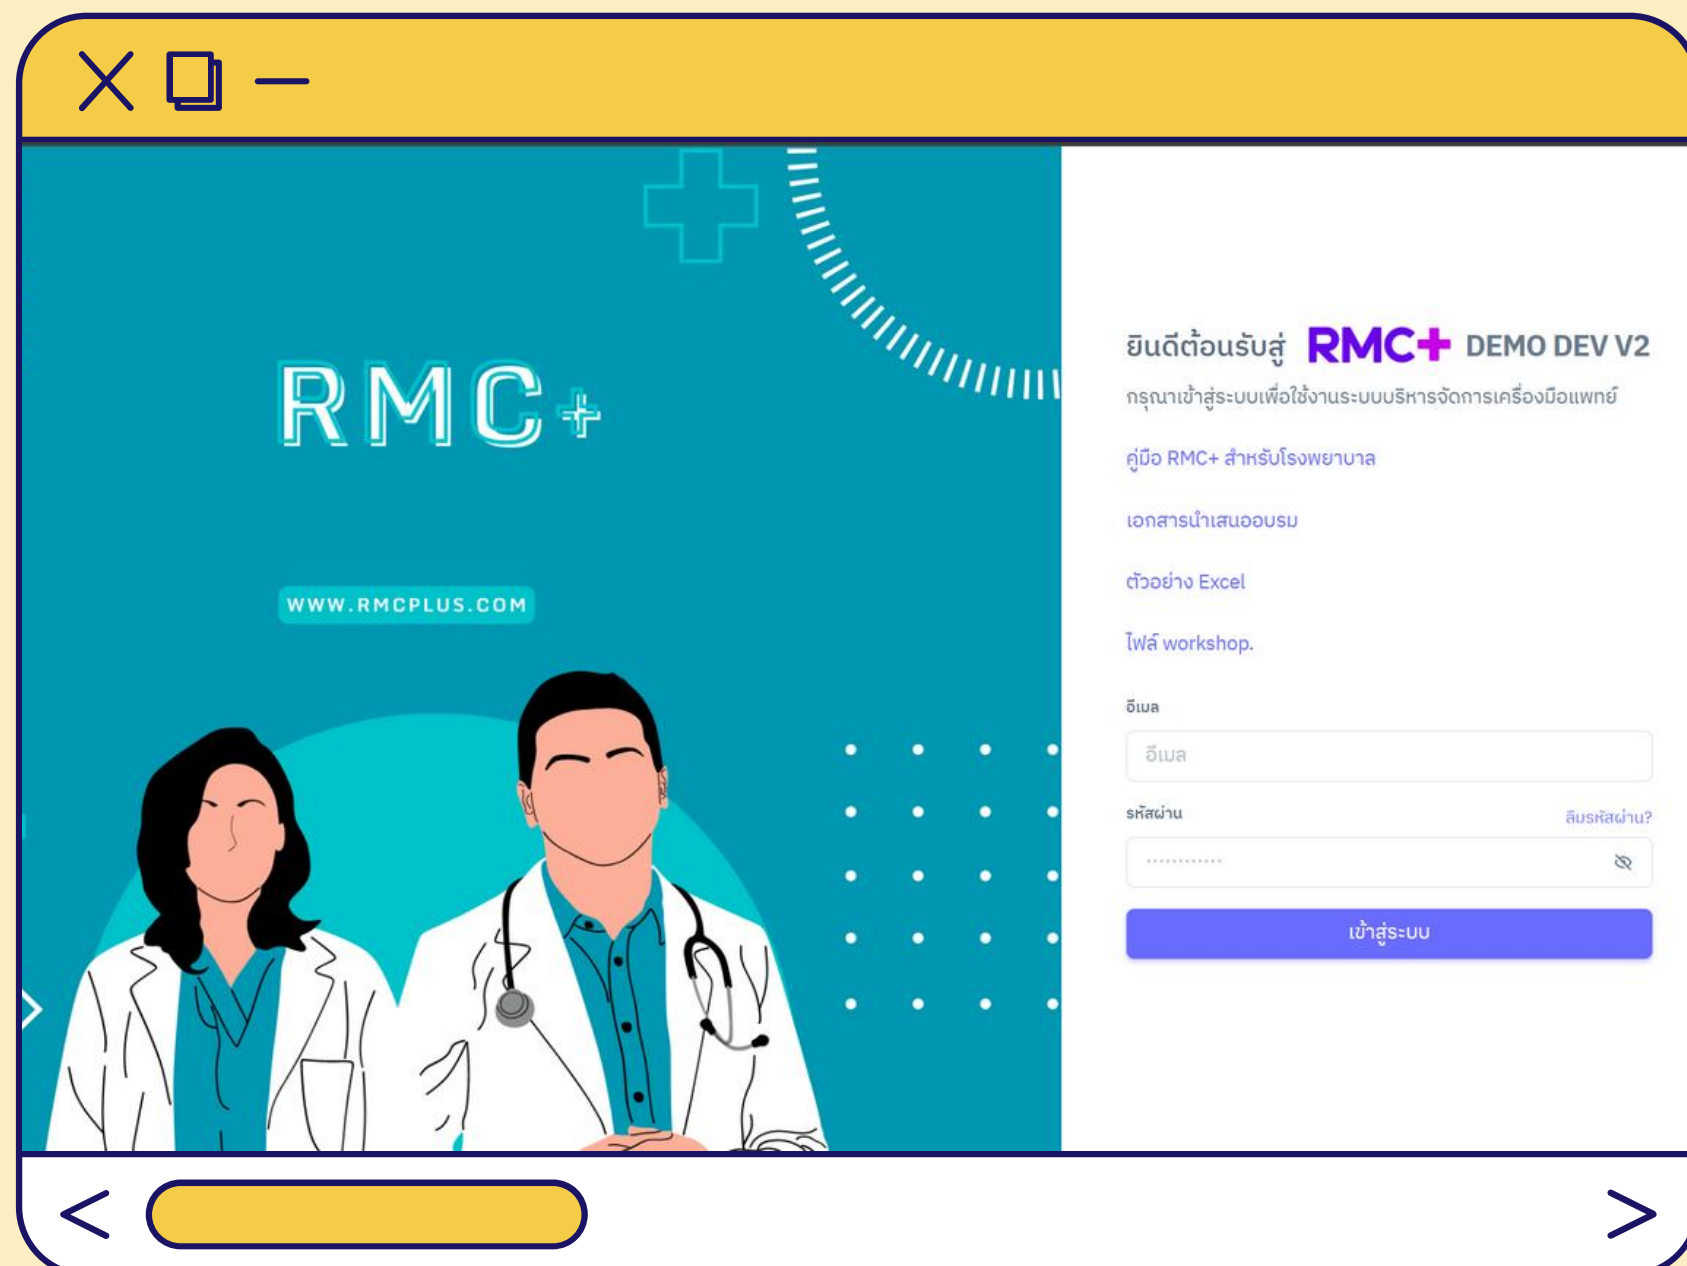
RMC+

WWW.RMCPLUS.COM

ยินดีต้อนรับสู่ RMC+ DEMO DEV V2

กรุณาเข้าสู่ระบบเพื่อใช้งานระบบบริหารจัดการเครื่องมือแพทย์

คู่มือ RMC+ สำหรับโรงพยาบาล

เอกสารนำเสนออบรม

ตัวอย่าง Excel

ไฟล์ workshop.

อีเมล

อีเมล

รหัสผ่าน

ลืมรหัสผ่าน?

············

เข้าสู่ระบบ